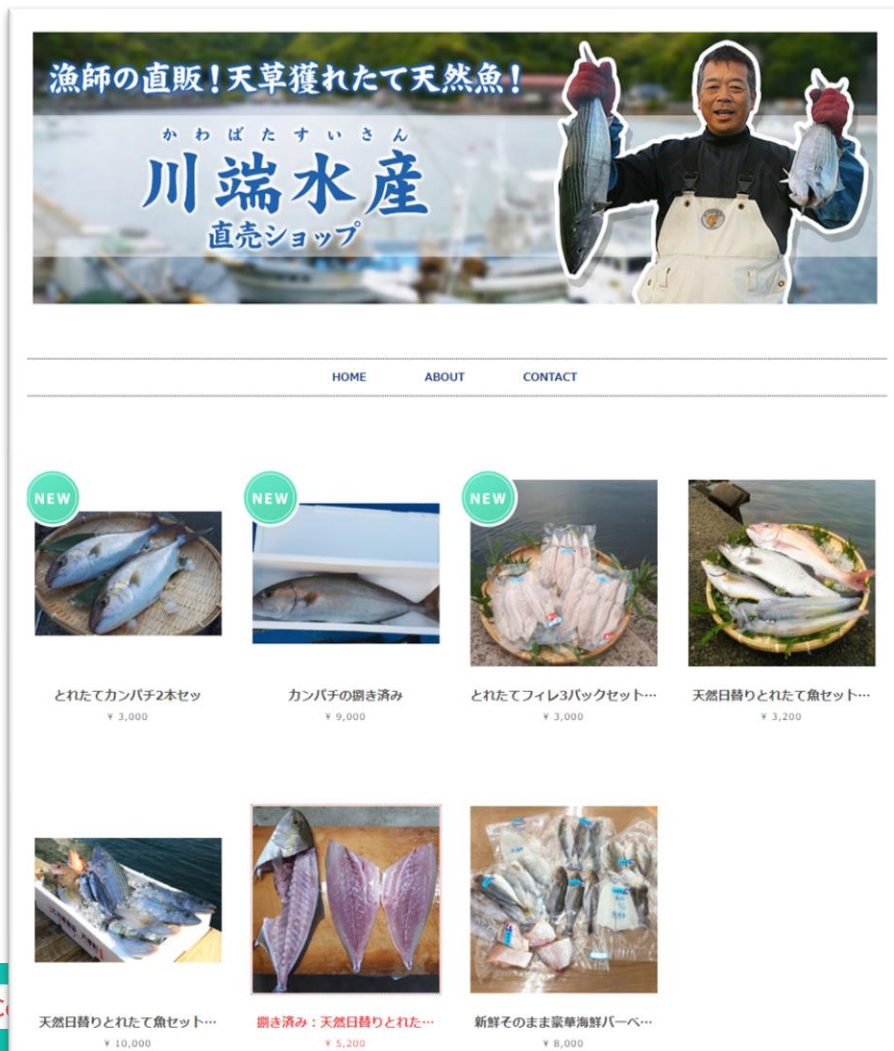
漁師の直販！天草獲れたて天然魚！

かわばたすいさん
川端水産
直売ショップ

HOME ABOUT CONTACT

NEW
とれたてカンパチ2本セッ
¥ 3,000

NEW
カンパチの捌き済み
¥ 9,000

NEW
とれたてフィレ3パックセット…
¥ 3,000

天然日替りとれたて魚セット…
¥ 3,200

天然日替りとれたて魚セット…
¥ 10,000

捌き済み：天然日替りとれた…
¥ 5,200

新鮮そのまま豪華海鮮バーベ…
¥ 8,000